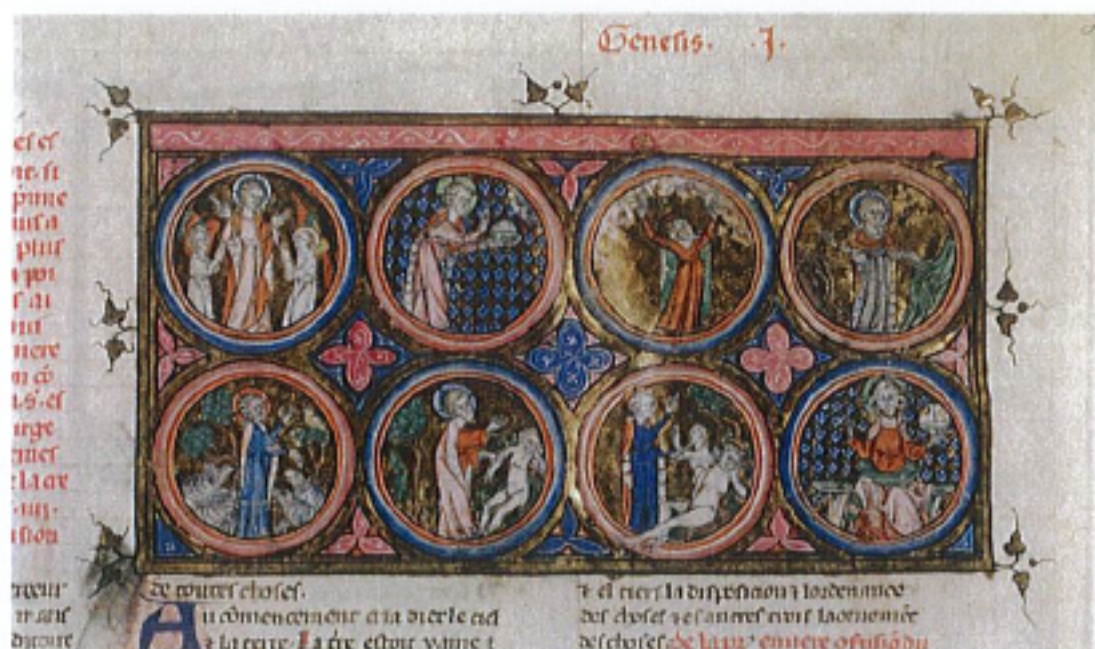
Genesis. .J.

es et
ne. si
pmie
uisa
plus
poi
s ai
uni
nere
en cō
is. et
erge
ues
la ar
-ut-
isiou

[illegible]
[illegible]
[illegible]

de toutes choses.
A u commencement cria dieu le ciel
et la terre. La terre estoit vaine et

et el ciel la disposicion et lordenance
des choses et sanectes tout laornement
des choses. de la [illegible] confusion du